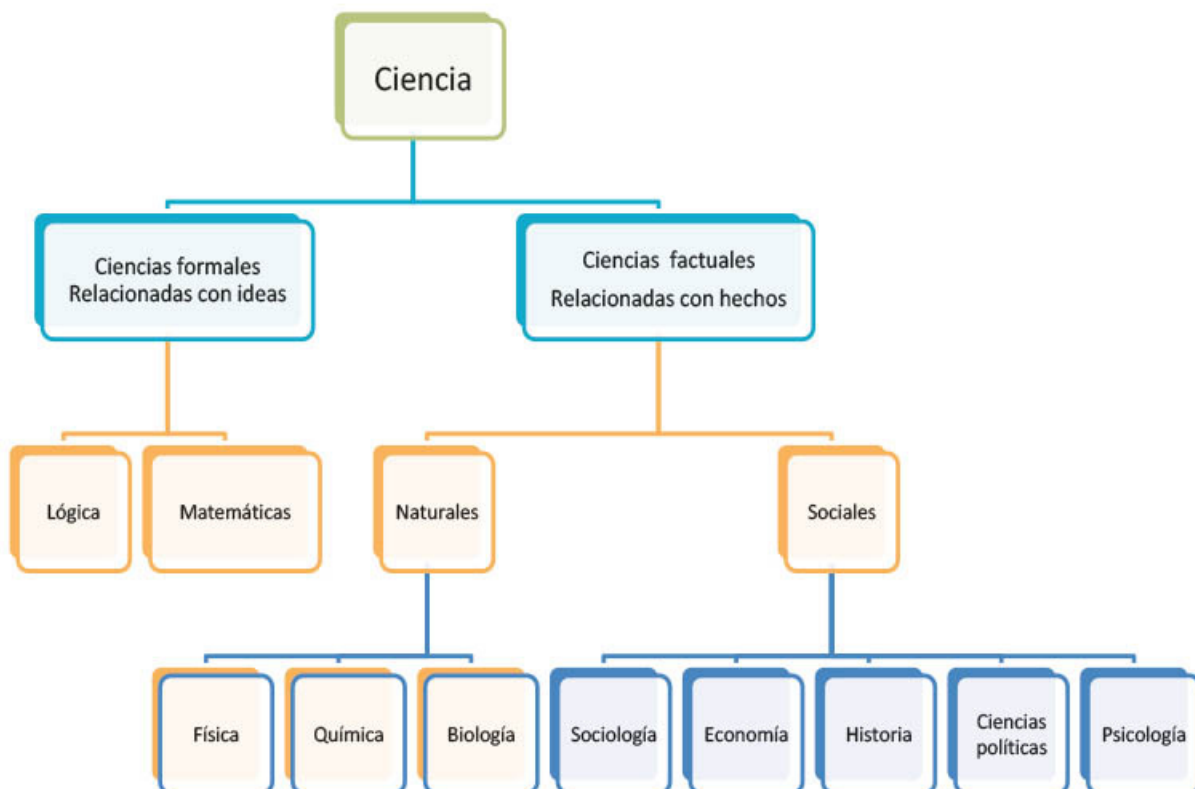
Ciencia

Ciencias formales
Relacionadas con ideas

Ciencias factuales
Relacionadas con hechos

Lógica

Matemáticas

Naturales

Sociales

Física

Química

Biología

Sociología

Economía

Historia

Ciencias políticas

Psicología